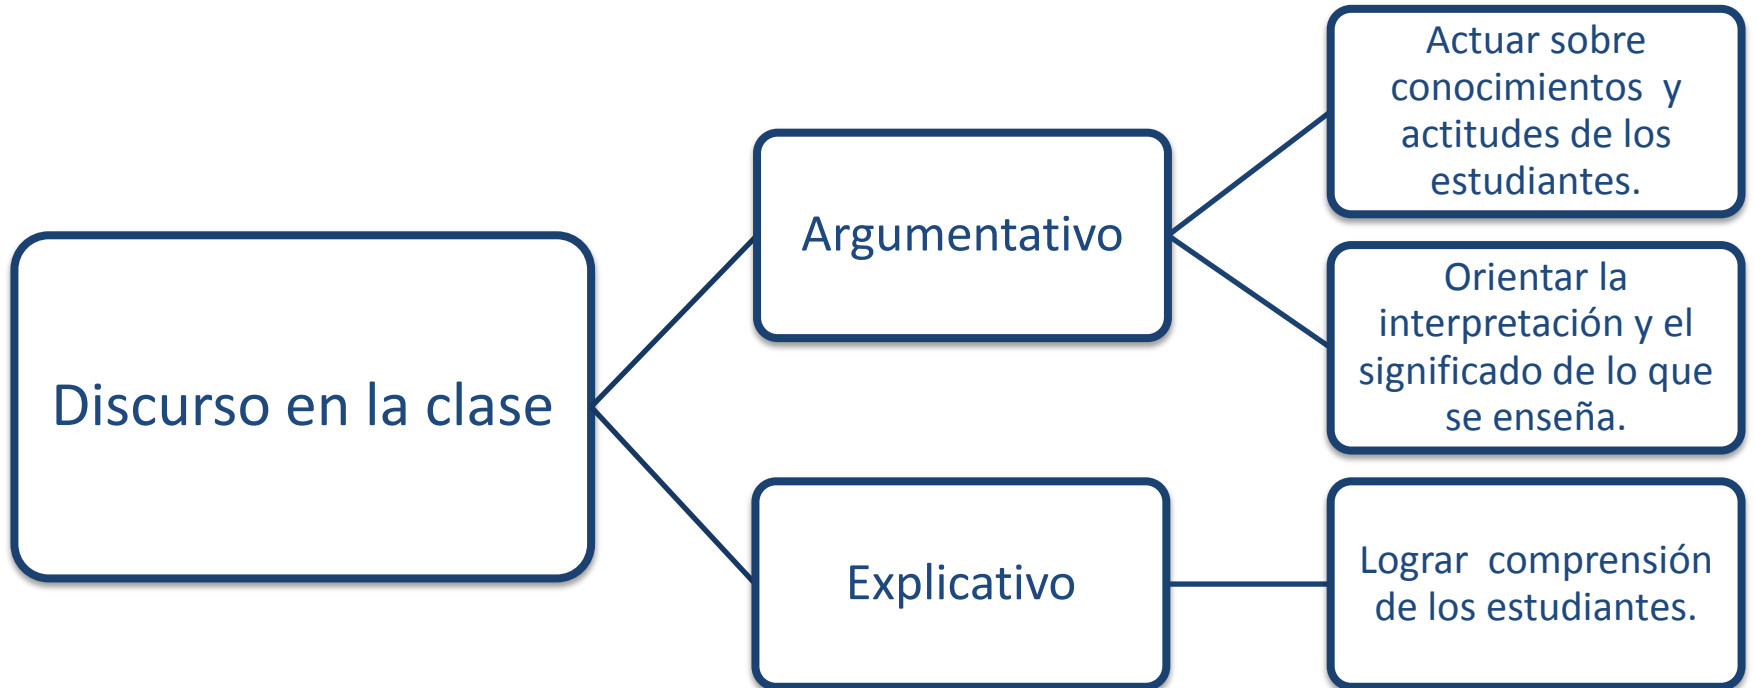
Discurso en la clase

Argumentativo

Actuar sobre conocimientos y actitudes de los estudiantes.

Orientar la interpretación y el significado de lo que se enseña.

Explicativo

Lograr comprensión de los estudiantes.